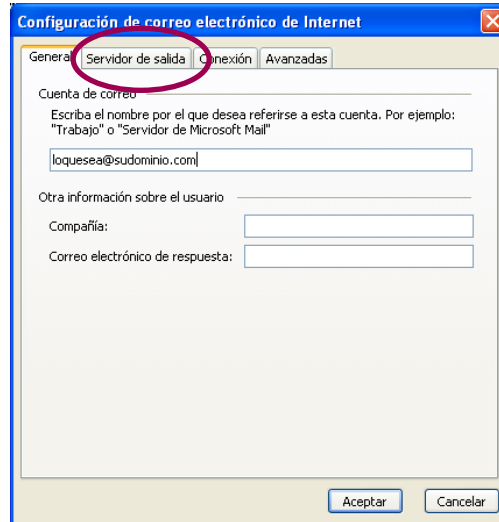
Configuración de correo electrónico de Internet

General | Servidor de salida | Conexión | Avanzadas

Cuenta de correo

Escriba el nombre por el que desea referirse a esta cuenta. Por ejemplo: "Trabajo" o "Servidor de Microsoft Mail"

loquesea@sudominio.com

Otra información sobre el usuario

Compañía:

Correo electrónico de respuesta:

Aceptar

Cancelar